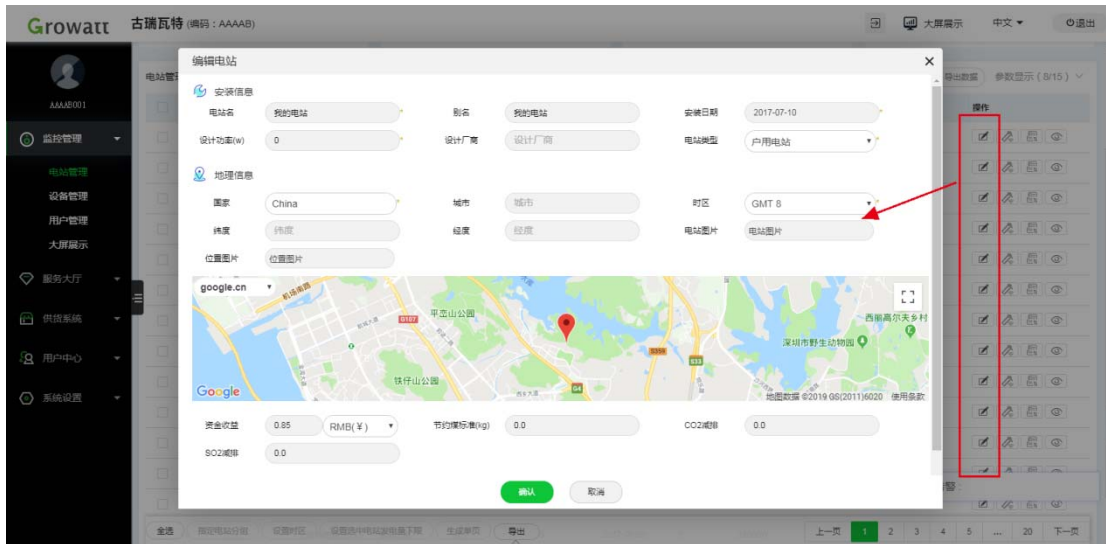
Growatt 古瑞瓦特 (编码：AAAAB)

大屏展示 中文 退出

AAAAB001

监控管理
电站管理
设备管理
用户管理
大屏展示
服务大厅
供货系统
用户中心
系统设置

电站管

导出数据 参数显示（8/15）

操作

编辑电站

安装信息

电站名 我的电站
别名 我的电站
安装日期 2017-07-10
设计功率(w) 0
设计厂商 设计厂商
电站类型 户用电站

地理信息

国家 China
城市 城市
时区 GMT 8
纬度 纬度
经度 经度
电站图片 电站图片
位置图片 位置图片

google.cn
机场南路
平峦山公园
西丽高尔夫乡村
深圳市野生动物园
铁仔山公园
Google
地图数据 ©2019 GS(2011)6020 使用条款

资金收益 0.85 RMB(¥)
节约煤标准(kg) 0.0
CO2减排 0.0
SO2减排 0.0

确认 取消

全选 指定电站分组 设置时区 设置选中电站发电量下限 生成表页 导出

上一页 1 2 3 4 5 ... 20 下一页